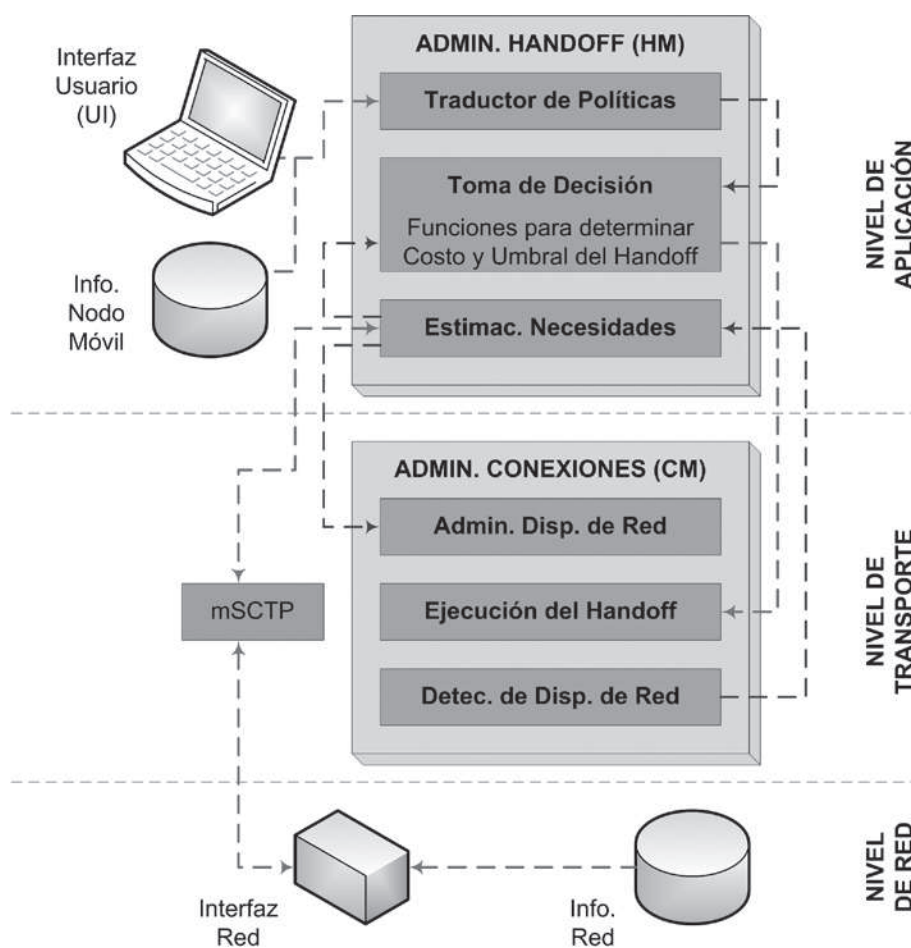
Interfaz Usuario (UI)

ADMIN. HANDOFF (HM)

Traductor de Políticas

Toma de Decisión

Funciones para determinar Costo y Umbral del Handoff

Info. Nodo Móvil

Estimac. Necesidades

NIVEL DE APLICACIÓN

ADMIN. CONEXIONES (CM)

Admin. Disp. de Red

mSCTP

Ejecución del Handoff

Detec. de Disp. de Red

NIVEL DE TRANSPORTE

Interfaz Red

Info. Red

NIVEL DE RED